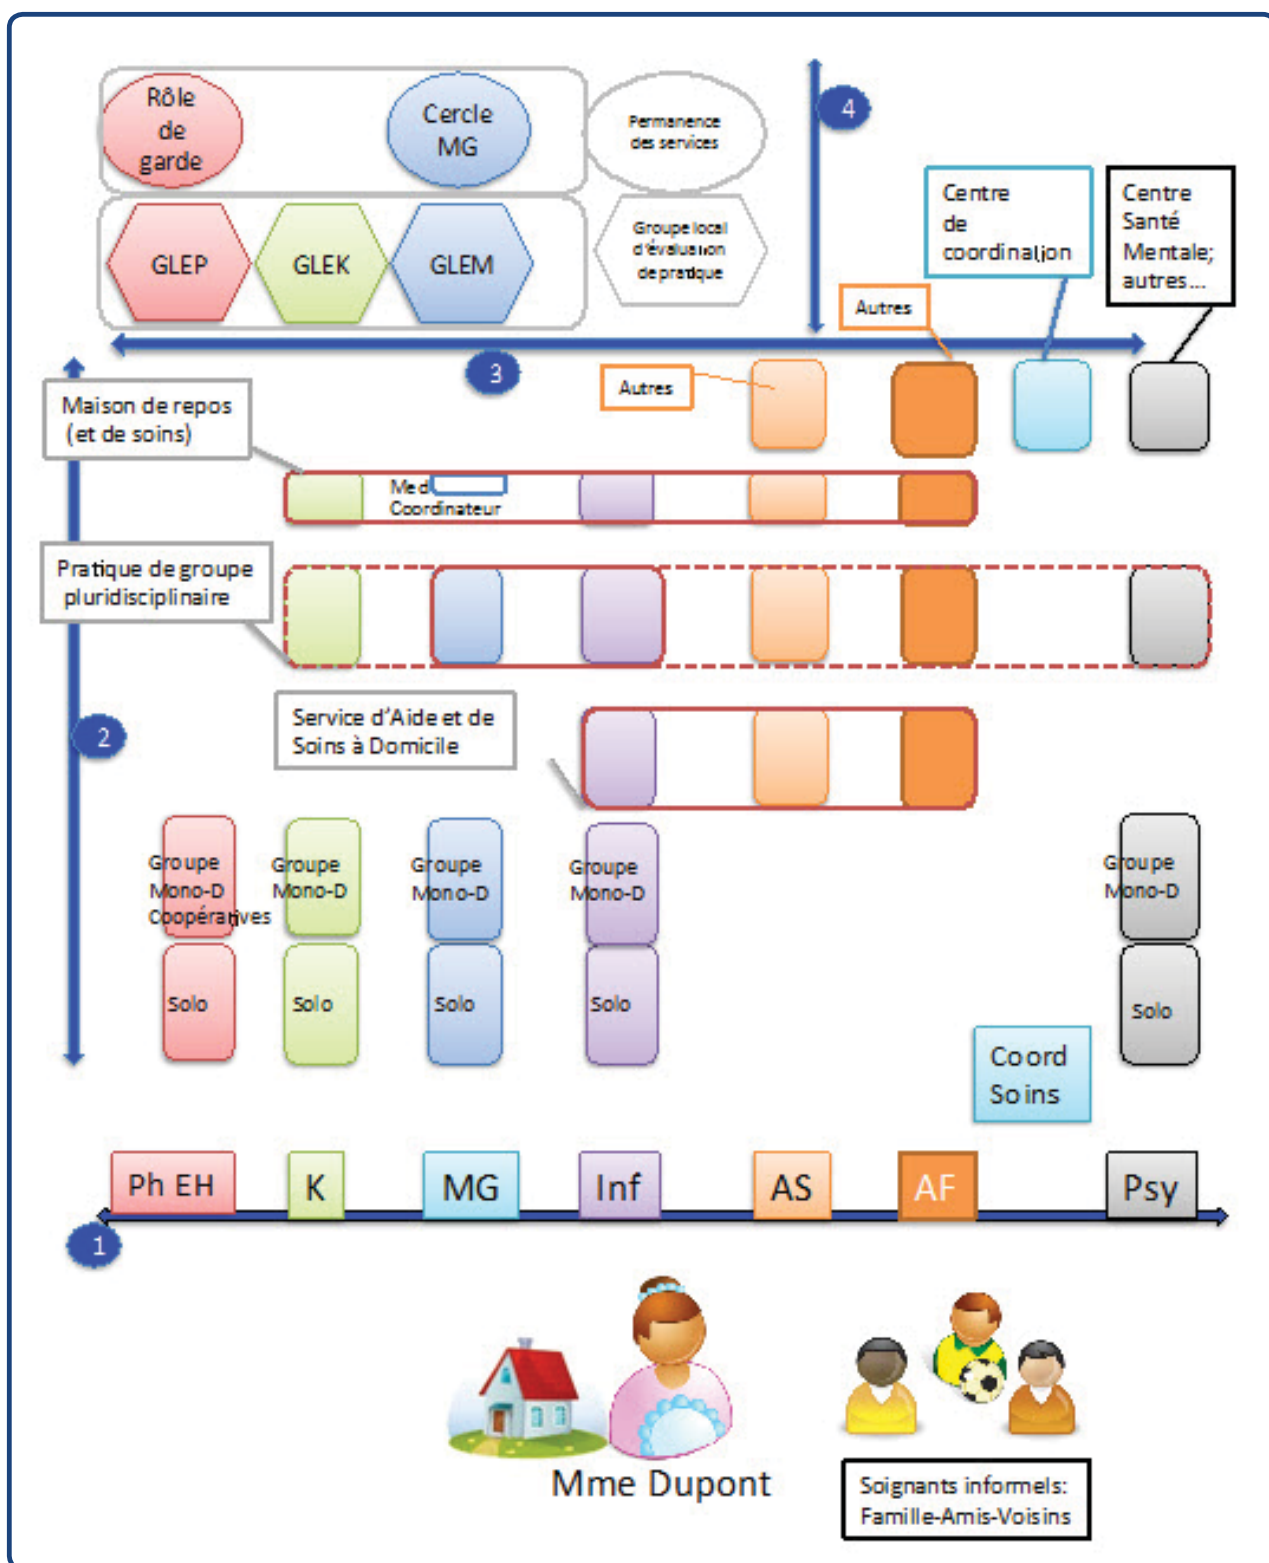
Rôle de garde

Cercle MG

Permanence des services

GLEP

GLEK

GLEM

Groupe local d'évaluation de pratique

4

Centre de coordination

Centre Santé Mentale; autres...

Autres

3

Autres

Maison de repos (et de soins)

Med Coordinateur

Pratique de groupe pluridisciplinaire

2

Service d'Aide et de Soins à Domicile

Groupe Mono-D Coopératives

Groupe Mono-D

Groupe Mono-D

Groupe Mono-D

Groupe Mono-D

Solo

Solo

Solo

Solo

Solo

Coord Soins

Ph EH

K

MG

Inf

AS

AF

Psy

1

Mme Dupont

Soignants informels: Famille-Amis-Voisins